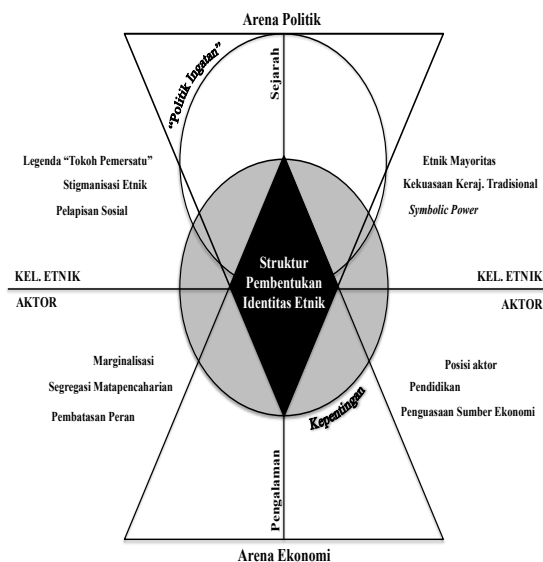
Arena Politik

"Politik Ingatan"

Sejarah

Legenda "Tokoh Pemersatu"

Stigmanisasi Etnik

Pelapisan Sosial

Etnik Mayoritas

Kekuasaan Keraj. Tradisional

*Symbolic Power*

KEL. ETNIK

AKTOR

Struktur Pembentukan Identitas Etnik

KEL. ETNIK

AKTOR

Marginalisasi

Segregasi Matapencaharian

Pembatasan Peran

Posisi aktor

Pendidikan

Penguasaan Sumber Ekonomi

Kepentingan

Pengalaman

Arena Ekonomi